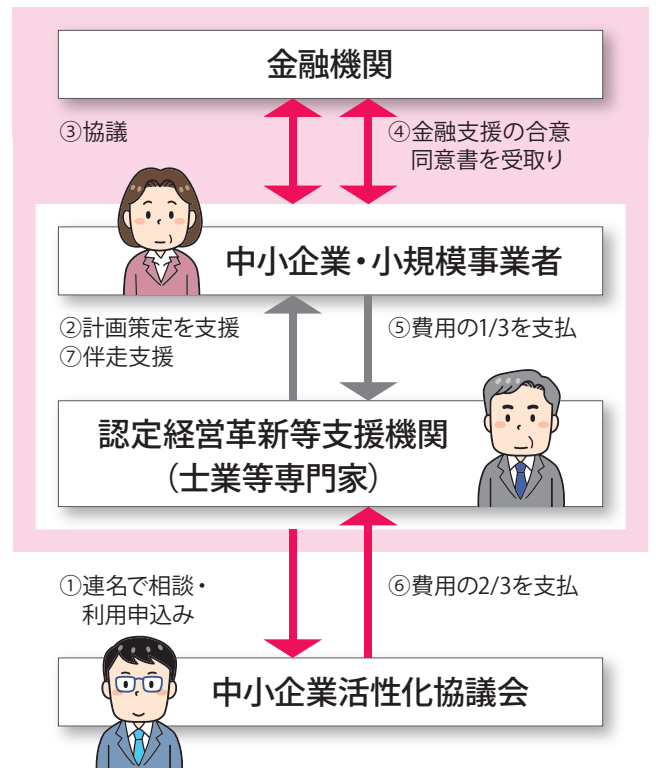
金融機関

③協議

④金融支援の合意同意書を受取り

中小企業・小規模事業者

②計画策定を支援
⑦伴走支援

⑤費用の1/3を支払

認定経営革新等支援機関
（士業等専門家）

①連名で相談・利用申込み

⑥費用の2/3を支払

中小企業活性化協議会